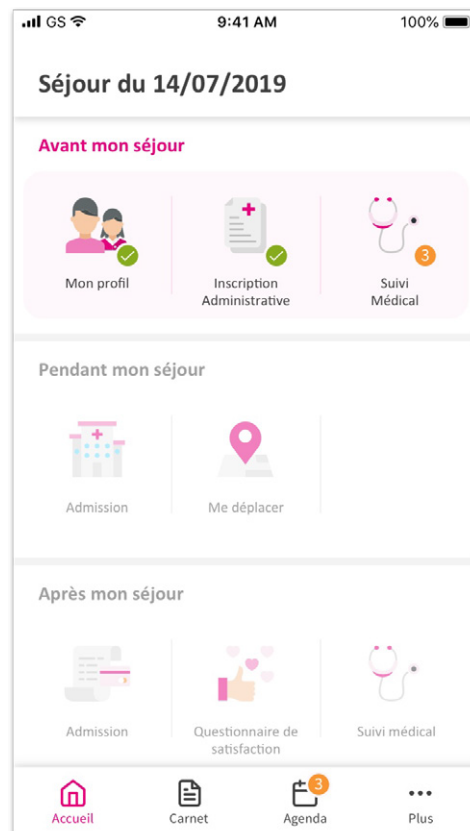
GS 9:41 AM 100%

Séjour du 14/07/2019

Avant mon séjour

Mon profil

Inscription Administrative

3

Suivi Médical

Pendant mon séjour

Admission

Me déplacer

Après mon séjour

Admission

Questionnaire de satisfaction

Suivi médical

Accueil

Carnet

3

Agenda

Plus